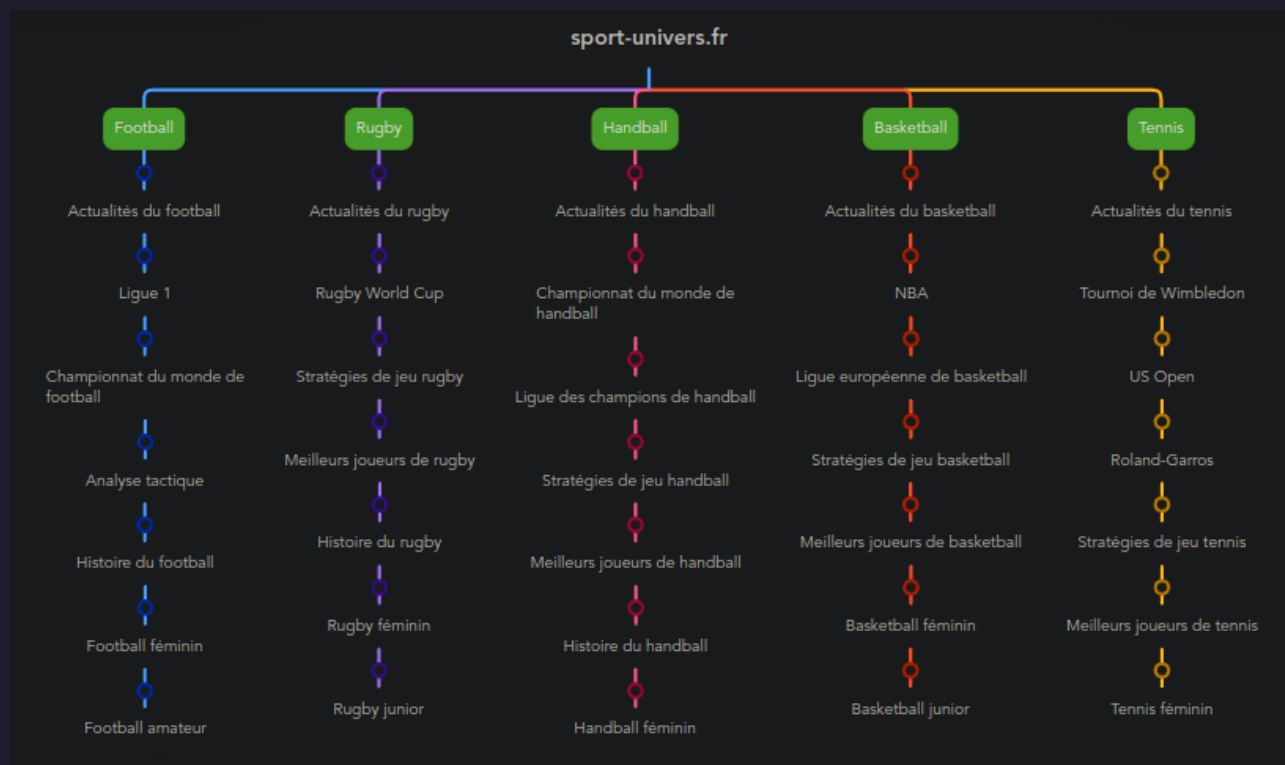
sport-univers.fr

Football

Actualités du football

Ligue 1

Championnat du monde de football

Analyse tactique

Histoire du football

Football féminin

Football amateur

Rugby

Actualités du rugby

Rugby World Cup

Stratégies de jeu rugby

Meilleurs joueurs de rugby

Histoire du rugby

Rugby féminin

Rugby junior

Handball

Actualités du handball

Championnat du monde de handball

Ligue des champions de handball

Stratégies de jeu handball

Meilleurs joueurs de handball

Histoire du handball

Handball féminin

Basketball

Actualités du basketball

NBA

Ligue européenne de basketball

Stratégies de jeu basketball

Meilleurs joueurs de basketball

Basketball féminin

Basketball junior

Tennis

Actualités du tennis

Tournoi de Wimbledon

US Open

Roland-Garros

Stratégies de jeu tennis

Meilleurs joueurs de tennis

Tennis féminin